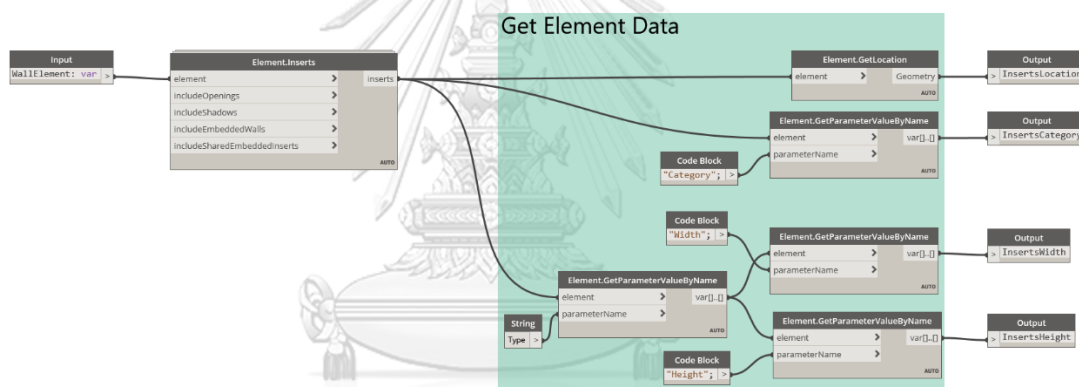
Get Element Data

Input
WallElement: var >

Element.Inserts
element >
includeOpenings >
includeShadows >
includeEmbeddedWalls >
includeSharedEmbeddedInserts >
inserts
AUTO

Element.GetLocation
element >
Geometry
AUTO

Output
> InsertsLocation

Element.GetParameterValueByName
element >
parameterName >
var[]..[]
AUTO

Output
> InsertsCategory

Code Block
"Category"; >

Code Block
"Width"; >

Element.GetParameterValueByName
element >
parameterName >
var[]..[]
AUTO

Output
> InsertsWidth

Element.GetParameterValueByName
element >
parameterName >
var[]..[]
AUTO

String
Type >

Element.GetParameterValueByName
element >
parameterName >
var[]..[]
AUTO

Output
> InsertsHeight

Code Block
"Height"; >